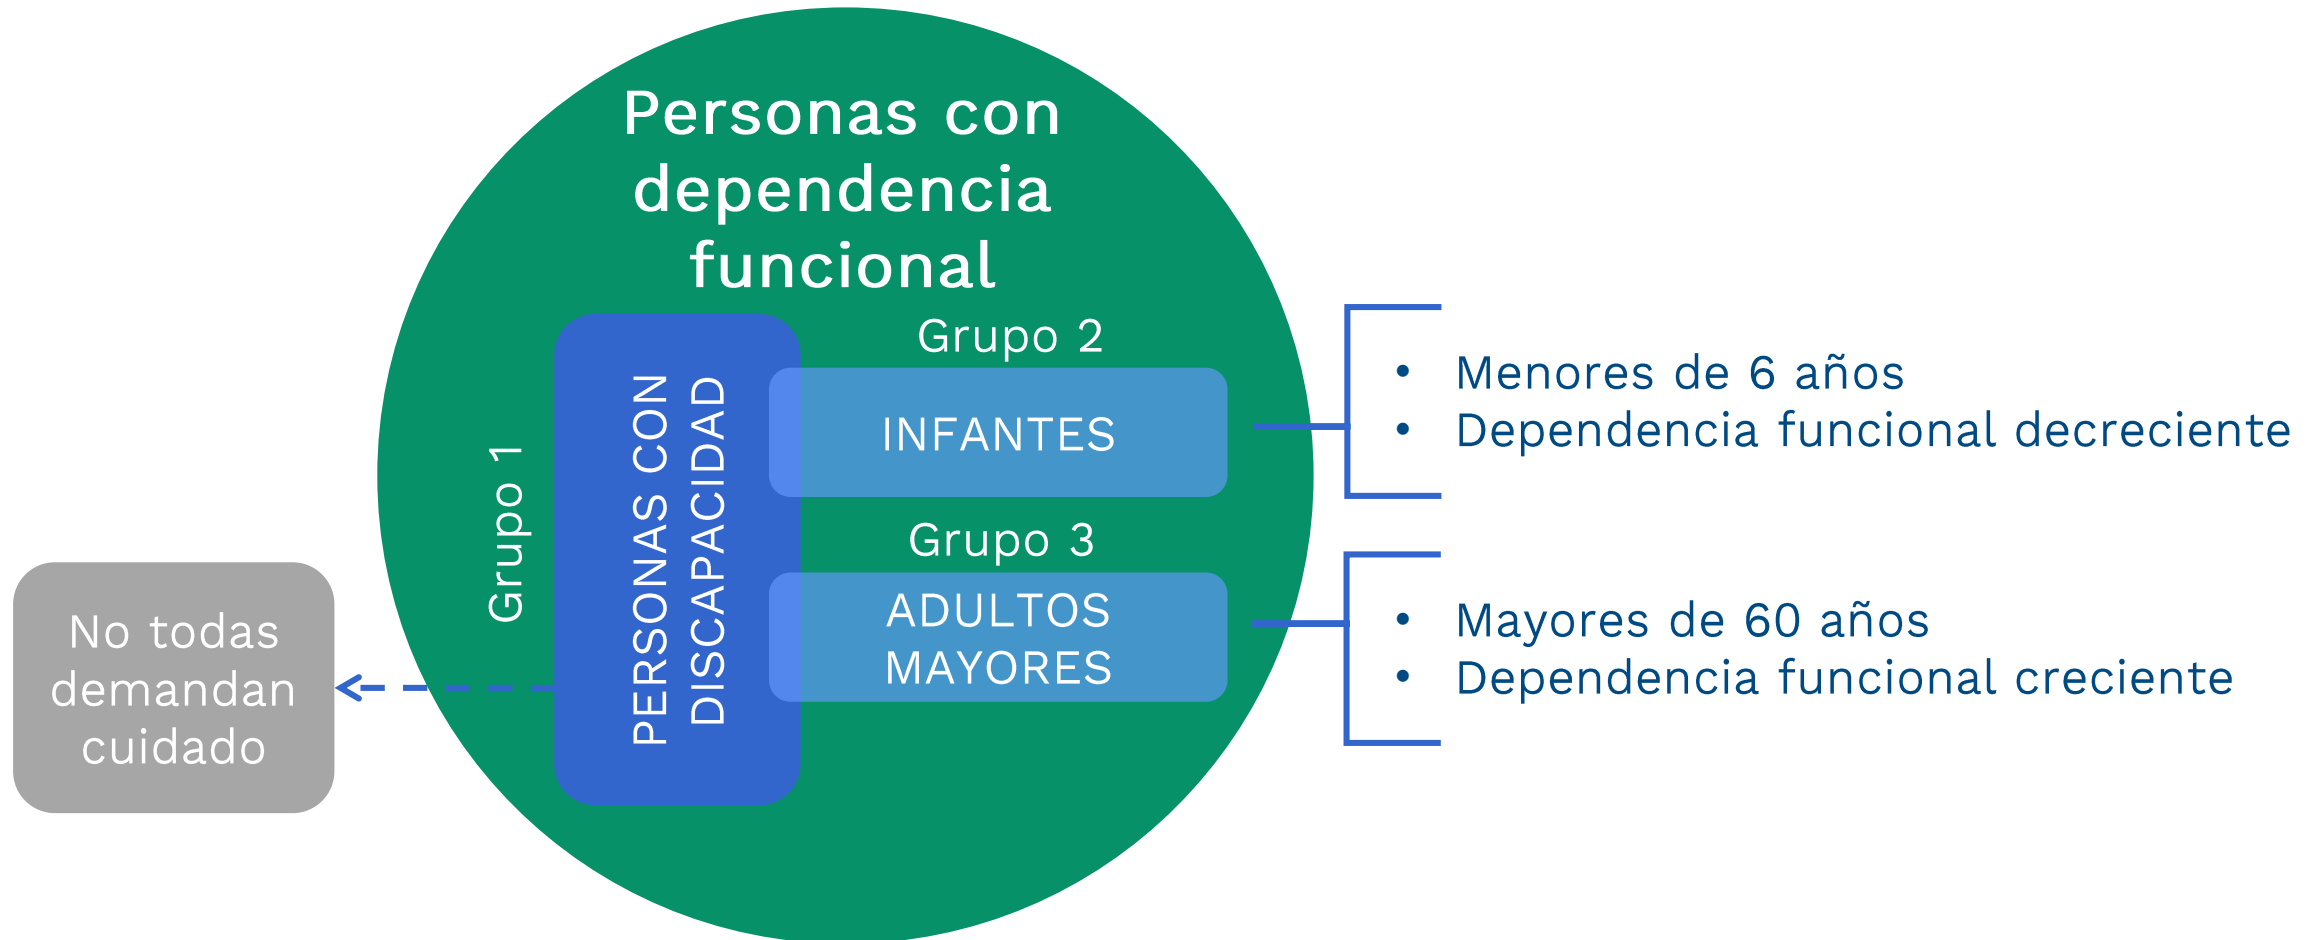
Personas con dependencia funcional

Grupo 1

PERSONAS CON DISCAPACIDAD

Grupo 2

INFANTES

Grupo 3

ADULTOS MAYORES

- Menores de 6 años
- Dependencia funcional decreciente

- Mayores de 60 años
- Dependencia funcional creciente

No todas demandan cuidado